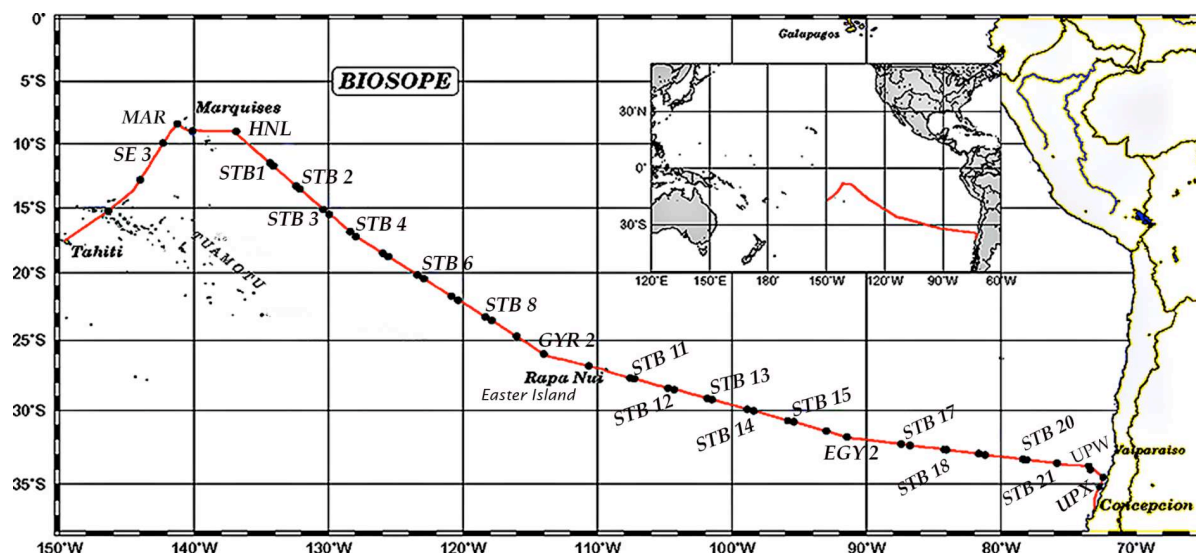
0°
5°S
10°S
15°S
20°S
25°S
30°S
35°S
150°W
140°W
130°W
120°W
110°W
100°W
90°W
80°W
70°W

BIOSOPE

Galapagos

30°N
0°
30°S
120°E
150°E
180°
150°W
120°W
90°W
60°W

MAR
Marquises
HNL
SE 3
STB1
STB 2
STB 3
STB 4
Tahiti
TUAMOTU
STB 6
STB 8
GYR 2
Rapa Nui
Easter Island
STB 11
STB 12
STB 13
STB 14
STB 15
EGY 2
STB 17
STB 18
STB 20
STB 21
UPW
UPX
Valparaiso
Concepcion